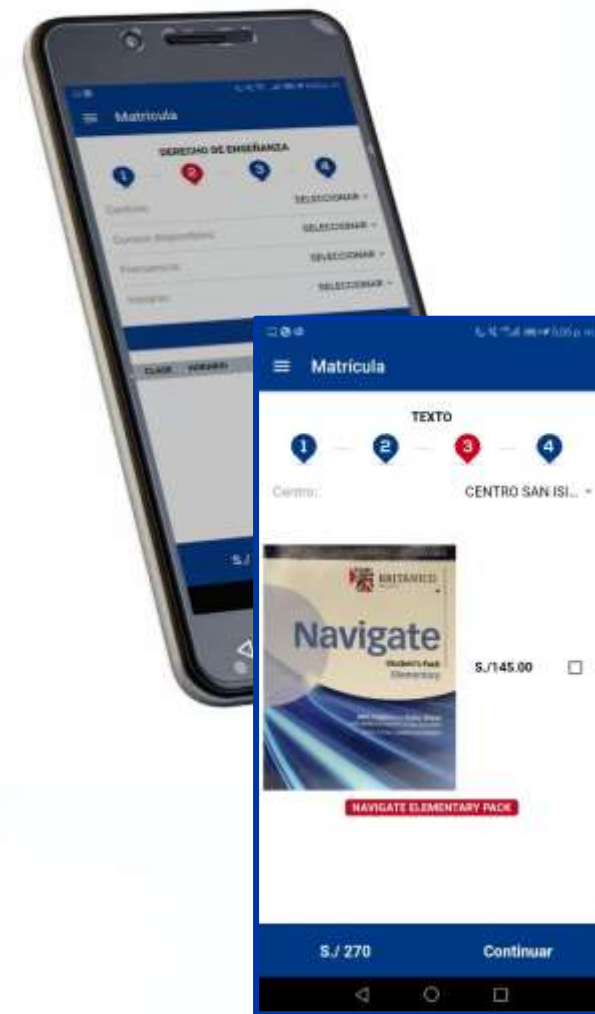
Matrícula

DERECHO DE ENSEÑANZA

1 2 3 4

Centros: SELECCIONAR

Cursos Disponibles: SELECCIONAR

Frecuencia: SELECCIONAR

Horario: SELECCIONAR

CLASE HORARIO

S./

Matrícula

TEXTO

1 2 3 4

Centro: CENTRO SAN ISI...

BRITÁNICO

Navigate

Student's Pack Elementary

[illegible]

S./145.00

NAVIGATE ELEMENTARY PACK

S./ 270

Continuar